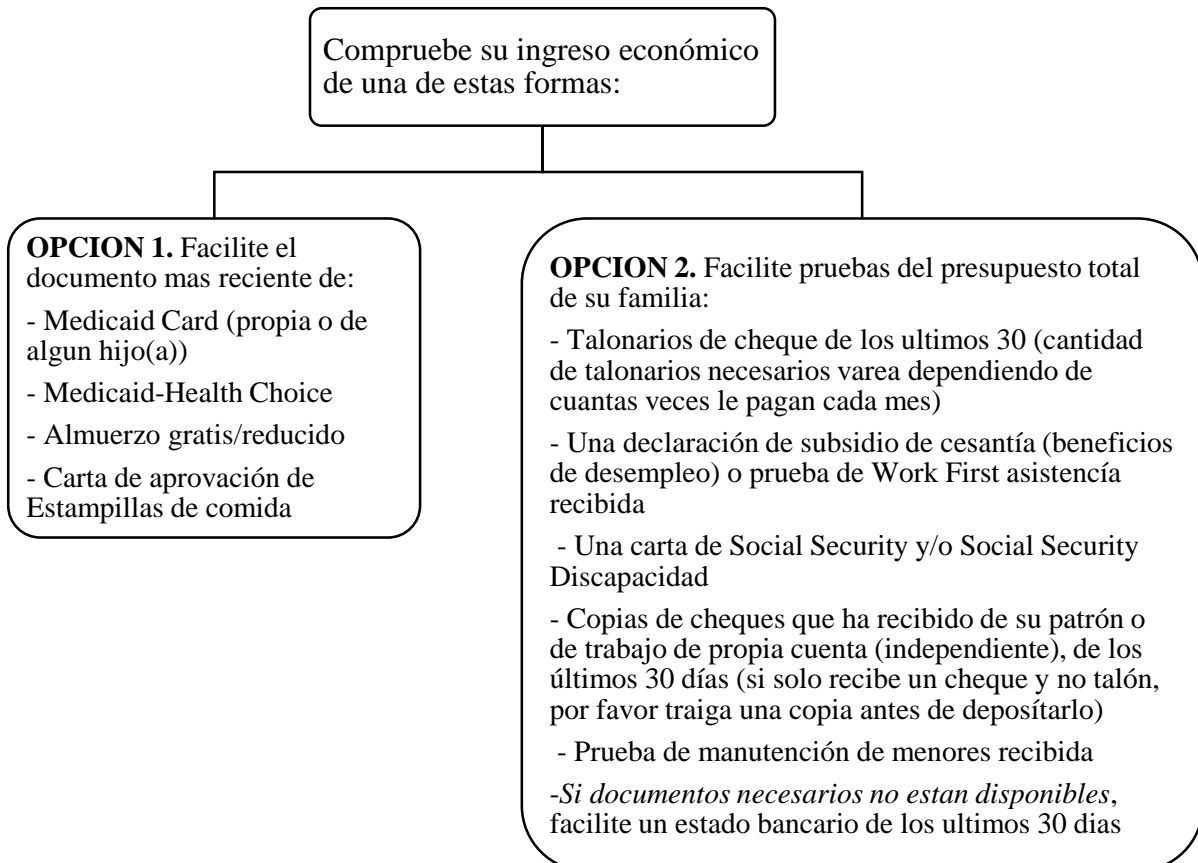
Compruebe su ingreso económico de una de estas formas:

**OPCION 1.** Facilite el documento mas reciente de:

- Medicaid Card (propia o de algun hijo(a))

- Medicaid-Health Choice

- Almuerzo gratis/reducido

- Carta de aprovación de Estampillas de comida

**OPCION 2.** Facilite pruebas del presupuesto total de su familia:

- Talonarios de cheque de los ultimos 30 (cantidad de talonarios necesarios varea dependiendo de cuantas veces le pagan cada mes)

- Una declaración de subsidio de cesantía (beneficios de desempleo) o prueba de Work First asistencía recibida

- Una carta de Social Security y/o Social Security Discapacidad

- Copias de cheques que ha recibido de su patrón o de trabajo de propia cuenta (independiente), de los últimos 30 días (si solo recibe un cheque y no talón, por favor traiga una copia antes de depositárlo)

- Prueba de manutención de menores recibida

-*Si documentos necesarios no estan disponibles*, facilite un estado bancario de los ultimos 30 dias